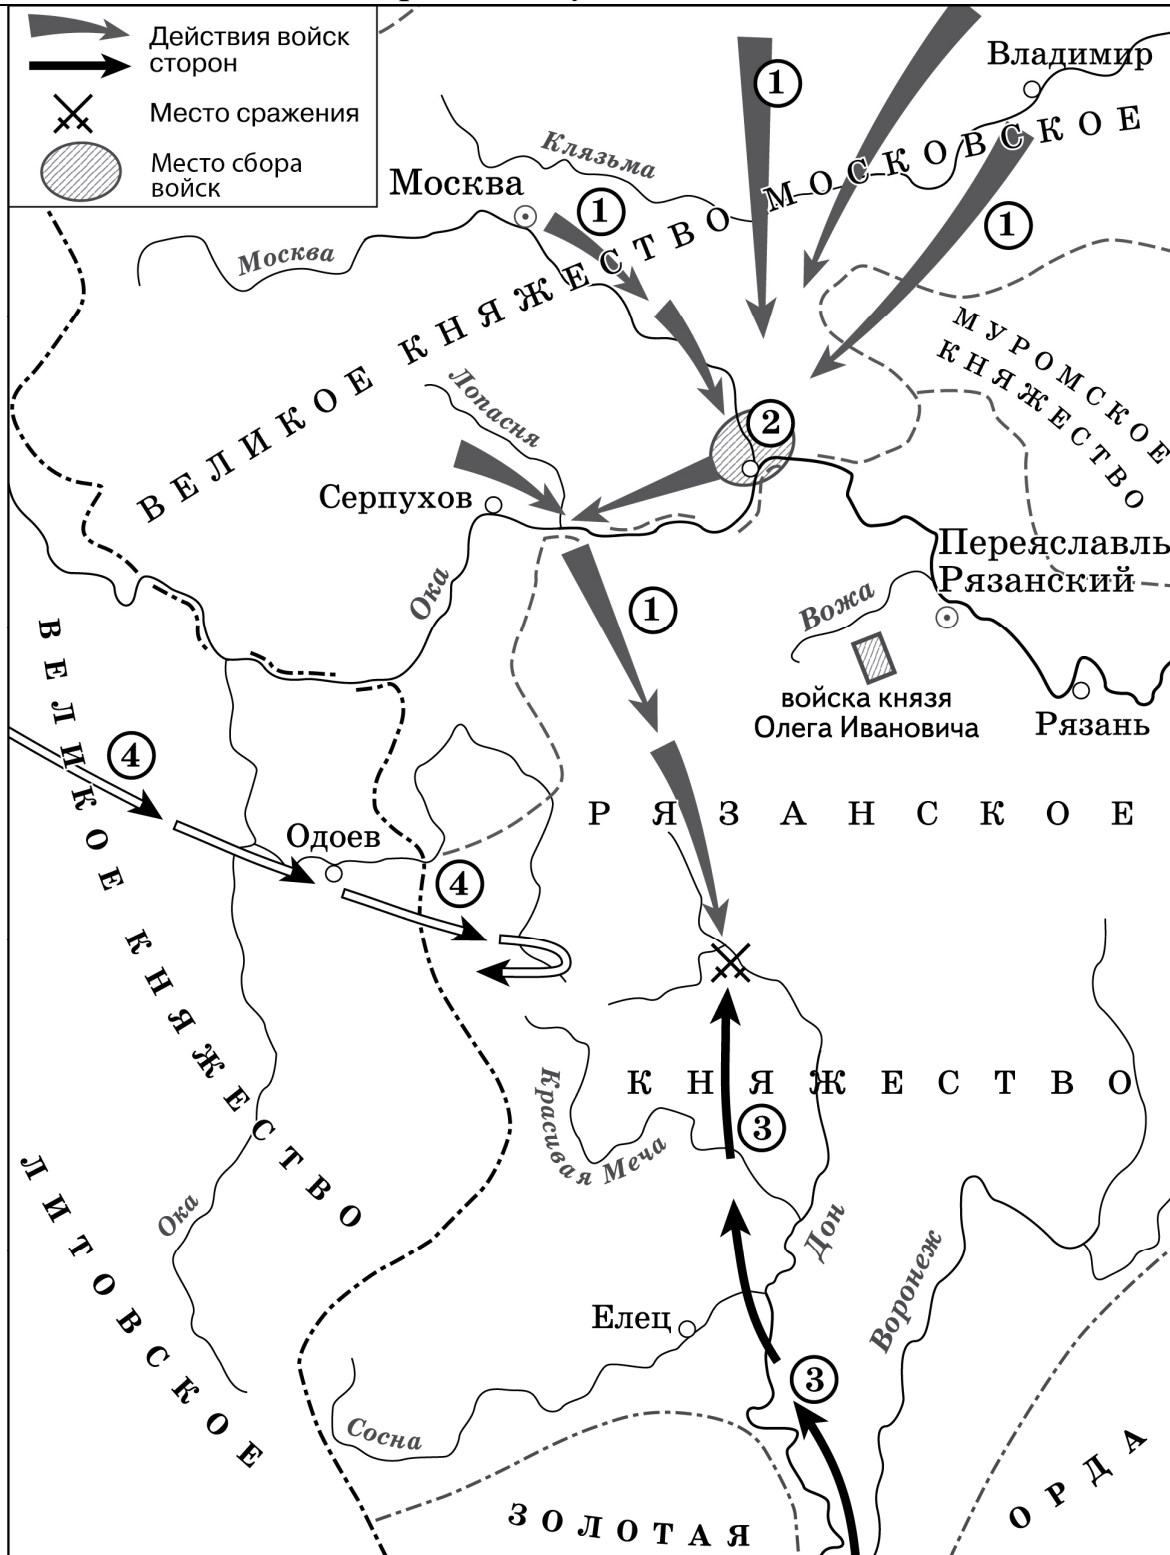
Действия войск сторон
Место сражения
Место сбора войск

Владимир
1
Клязьма
МОСКОВСКОЕ
Москва
1
1
Москва
ВЕЛИКОЕ КНЯЖЕСТВО
МУРОМСКОЕ КНЯЖЕСТВО
Лопасня
2
Серпухов
Переяславль Рязанский
1
Ока
Вожа
войска князя Олега Ивановича
Рязань
4
ВЕЛИКОЕ КНЯЖЕСТВО
Одоев
РЯЗАНСКОЕ
4
КНЯЖЕСТВО
3
Красивая Меча
Дон
Ока
Воронеж
ЛИТОВСКОЕ
Елец
3
Сосна
ОРДА
ЗОЛОТАЯ